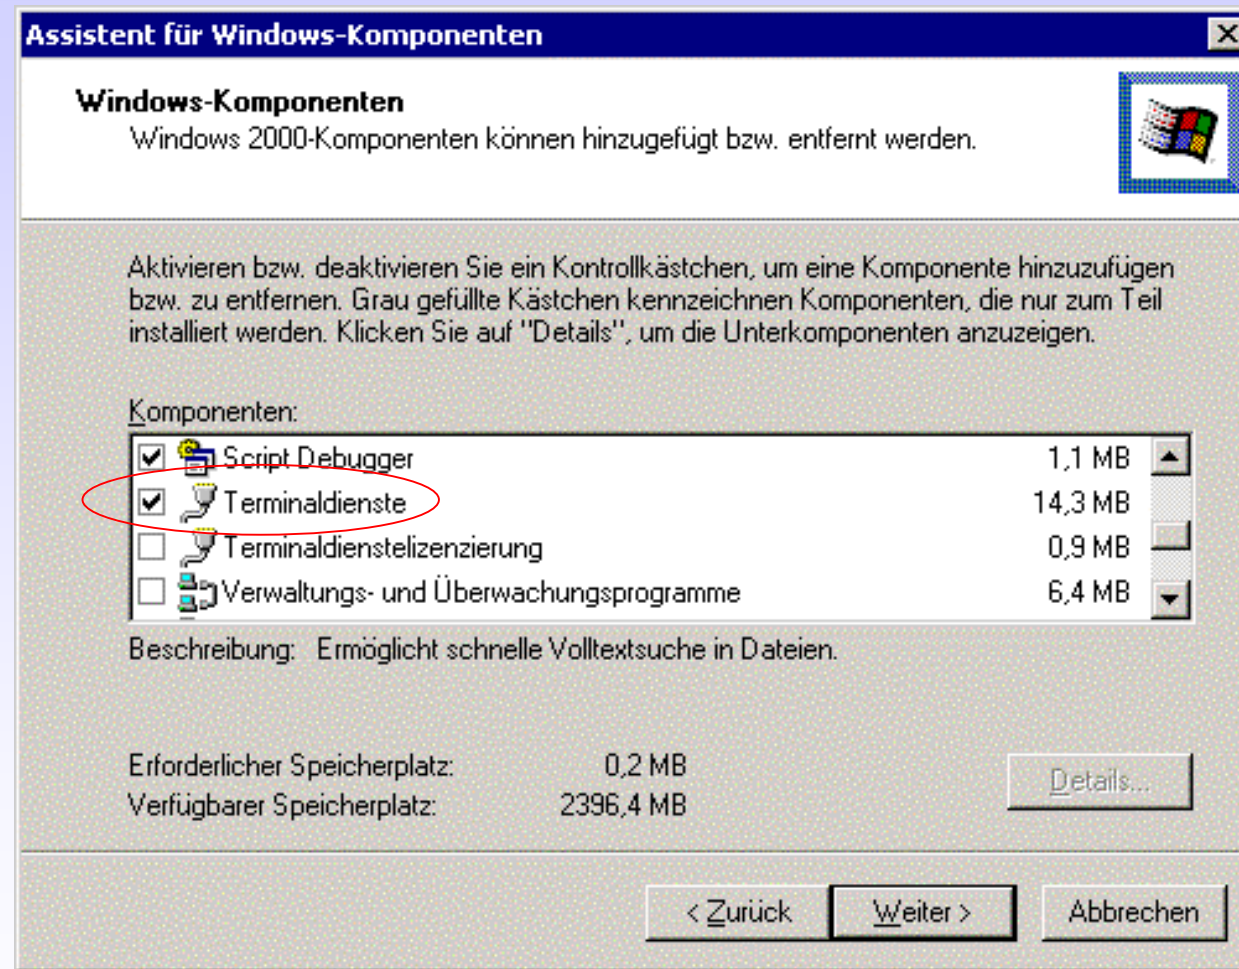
Assistent für Windows-Komponenten

Windows-Komponenten
Windows 2000-Komponenten können hinzugefügt bzw. entfernt werden.

Aktivieren bzw. deaktivieren Sie ein Kontrollkästchen, um eine Komponente hinzuzufügen bzw. zu entfernen. Grau gefüllte Kästchen kennzeichnen Komponenten, die nur zum Teil installiert werden. Klicken Sie auf "Details", um die Unterkomponenten anzuzeigen.

Komponenten:

| | | |
|---|---|---|
| ☑ | Script Debugger | 1,1 MB |
| ☑ | Terminaldienste | 14,3 MB |
| ☐ | Terminaldienstelizenzierung | 0,9 MB |
| ☐ | Verwaltungs- und Überwachungsprogramme | 6,4 MB |

Beschreibung: Ermöglicht schnelle Volltextsuche in Dateien.

Erforderlicher Speicherplatz: 0,2 MB
Verfügbarer Speicherplatz: 2396,4 MB

Details...

< Zurück Weiter > Abbrechen